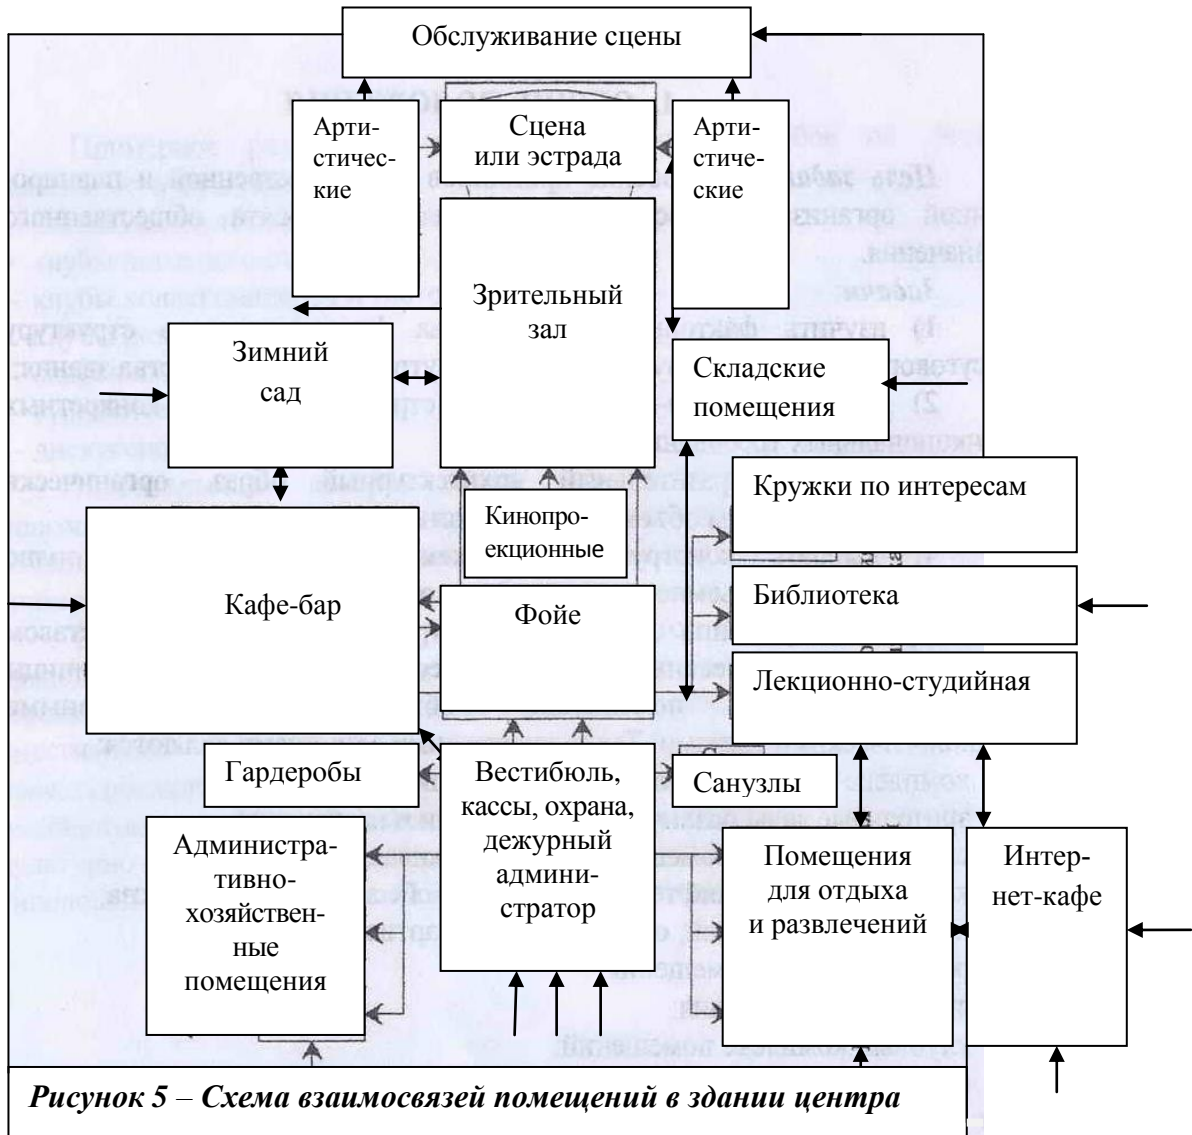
Обслуживание сцены

Артистические

Сцена или эстрада

Артистические

Зрительный зал

Зимний сад

Складские помещения

Кружки по интересам

Кинопроекционные

Библиотека

Кафе-бар

Фойе

Лекционно-студийная

Гардеробы

Вестибюль, кассы, охрана, дежурный администратор

Санузлы

Административно-хозяйственные помещения

Помещения для отдыха и развлечений

Интернет-кафе

Рисунок 5 – Схема взаимосвязей помещений в здании центра